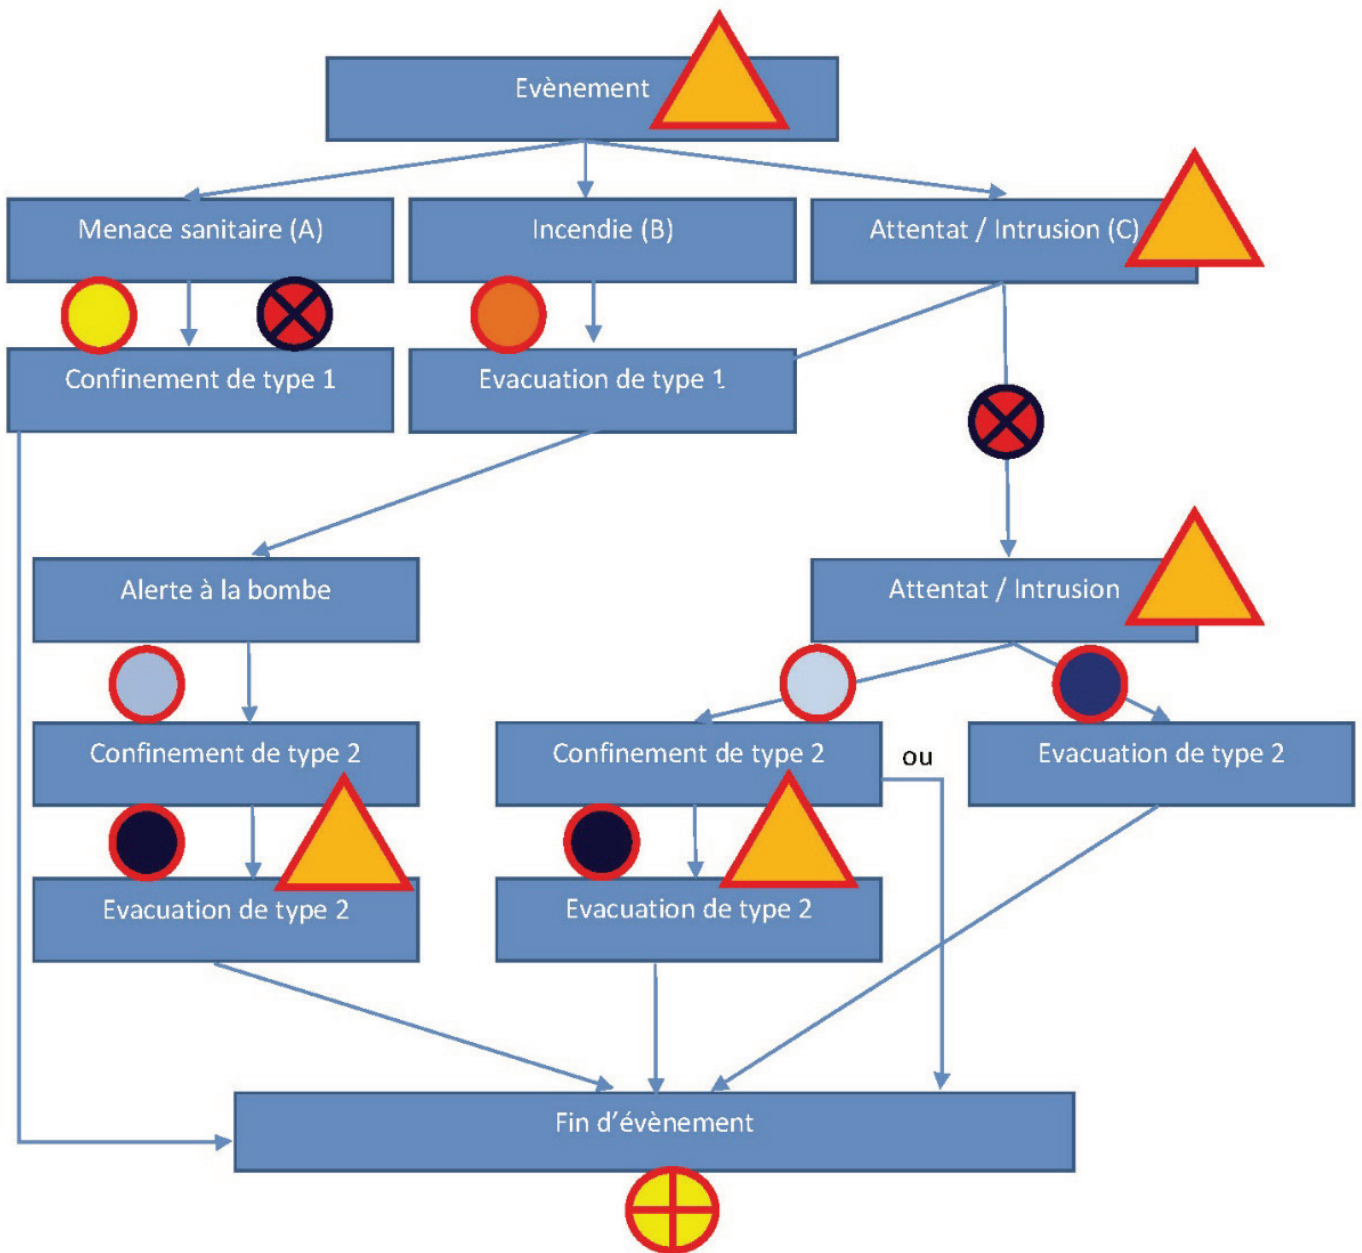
Evènement

Menace sanitaire (A)

Incendie (B)

Attentat / Intrusion (C)

Confinement de type 1

Evacuation de type 1

Alerte à la bombe

Attentat / Intrusion

Confinement de type 2

Confinement de type 2

ou

Evacuation de type 2

Evacuation de type 2

Evacuation de type 2

Fin d'évènement